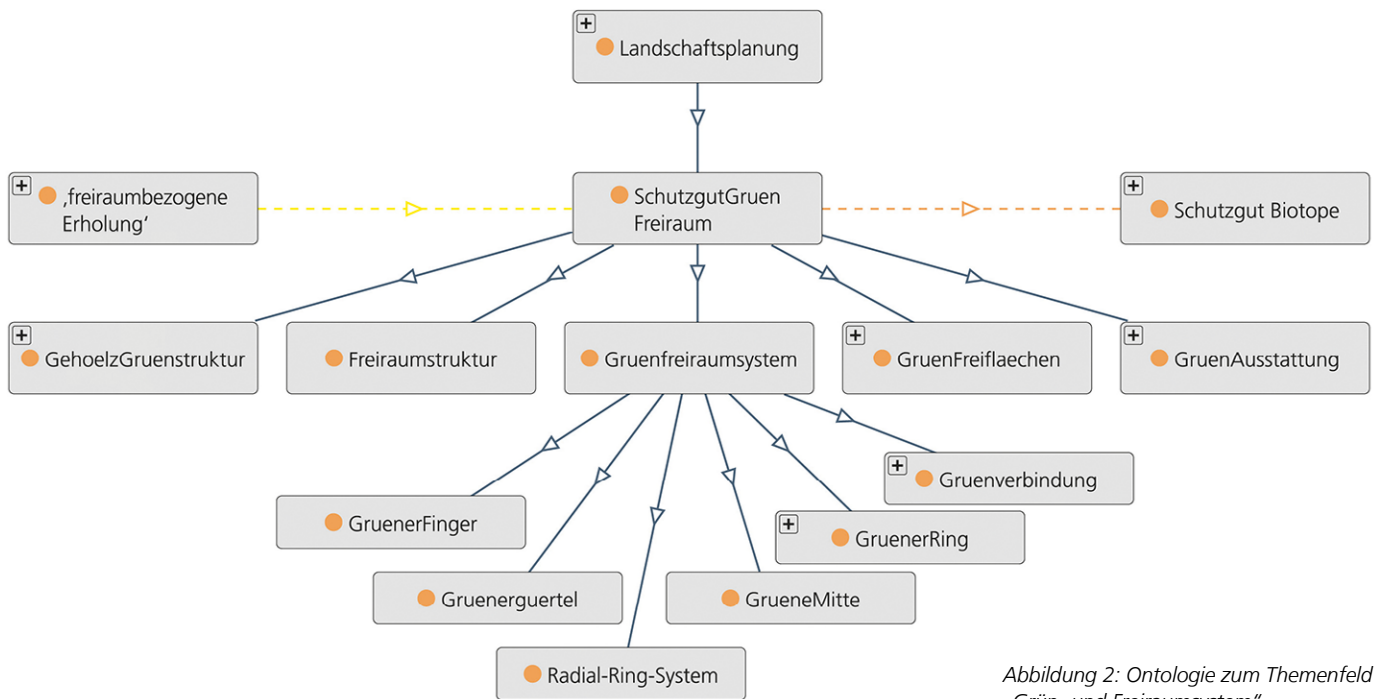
Landschaftsplanung

‚freiraumbezogene Erholung‘

SchutzgutGruen Freiraum

Schutzgut Biotope

GehoelzGruenstruktur

Freiraumstruktur

Gruenfreiraumsystem

GruenFreiflaechen

GruenAusstattung

Gruenverbindung

GruenerFinger

GruenerRing

Gruenerguertel

GrueneMitte

Radial-Ring-System

Abbildung 2: Ontologie zum Themenfeld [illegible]